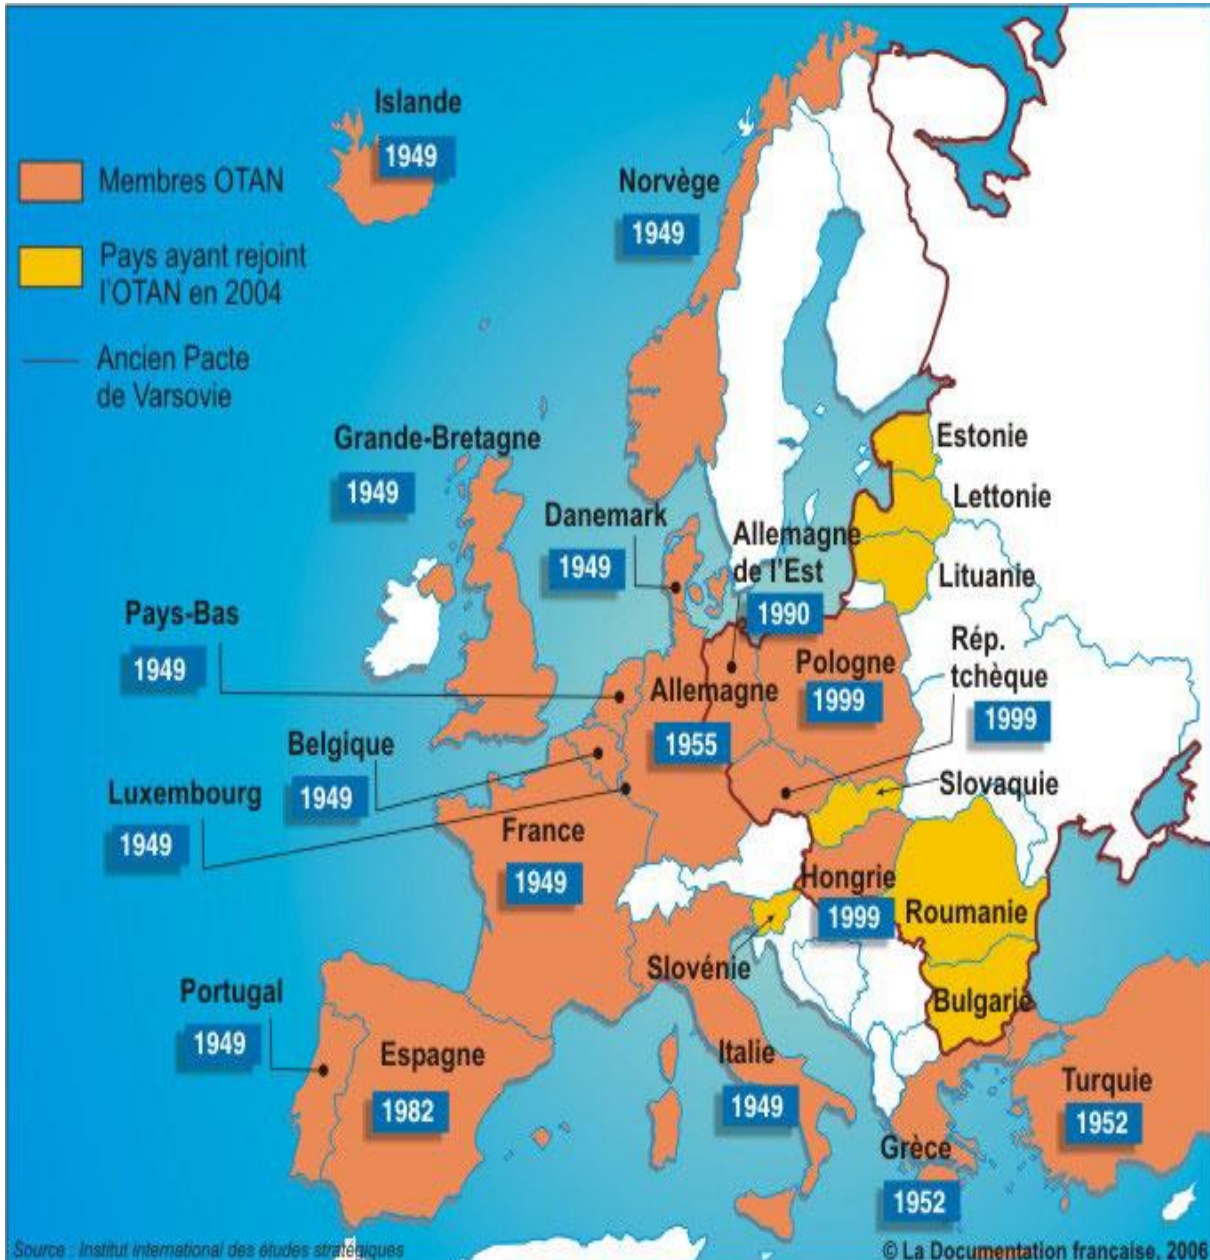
Membres OTAN

Pays ayant rejoint l'OTAN en 2004

Ancien Pacte de Varsovie

Islande
1949

Norvège
1949

Grande-Bretagne
1949

Danemark
1949

Allemagne de l'Est
1990

Estonie

Lettonie

Lituanie

Pays-Bas
1949

Allemagne
1955

Pologne
1999

Rép. tchèque
1999

Belgique
1949

Luxembourg
1949

Slovaquie

France
1949

Hongrie
1999

Roumanie

Slovénie

Bulgarie

Portugal
1949

Espagne
1982

Italie
1949

Turquie
1952

Grèce
1952

Source : Institut international des études stratégiques

© La Documentation française, 2006